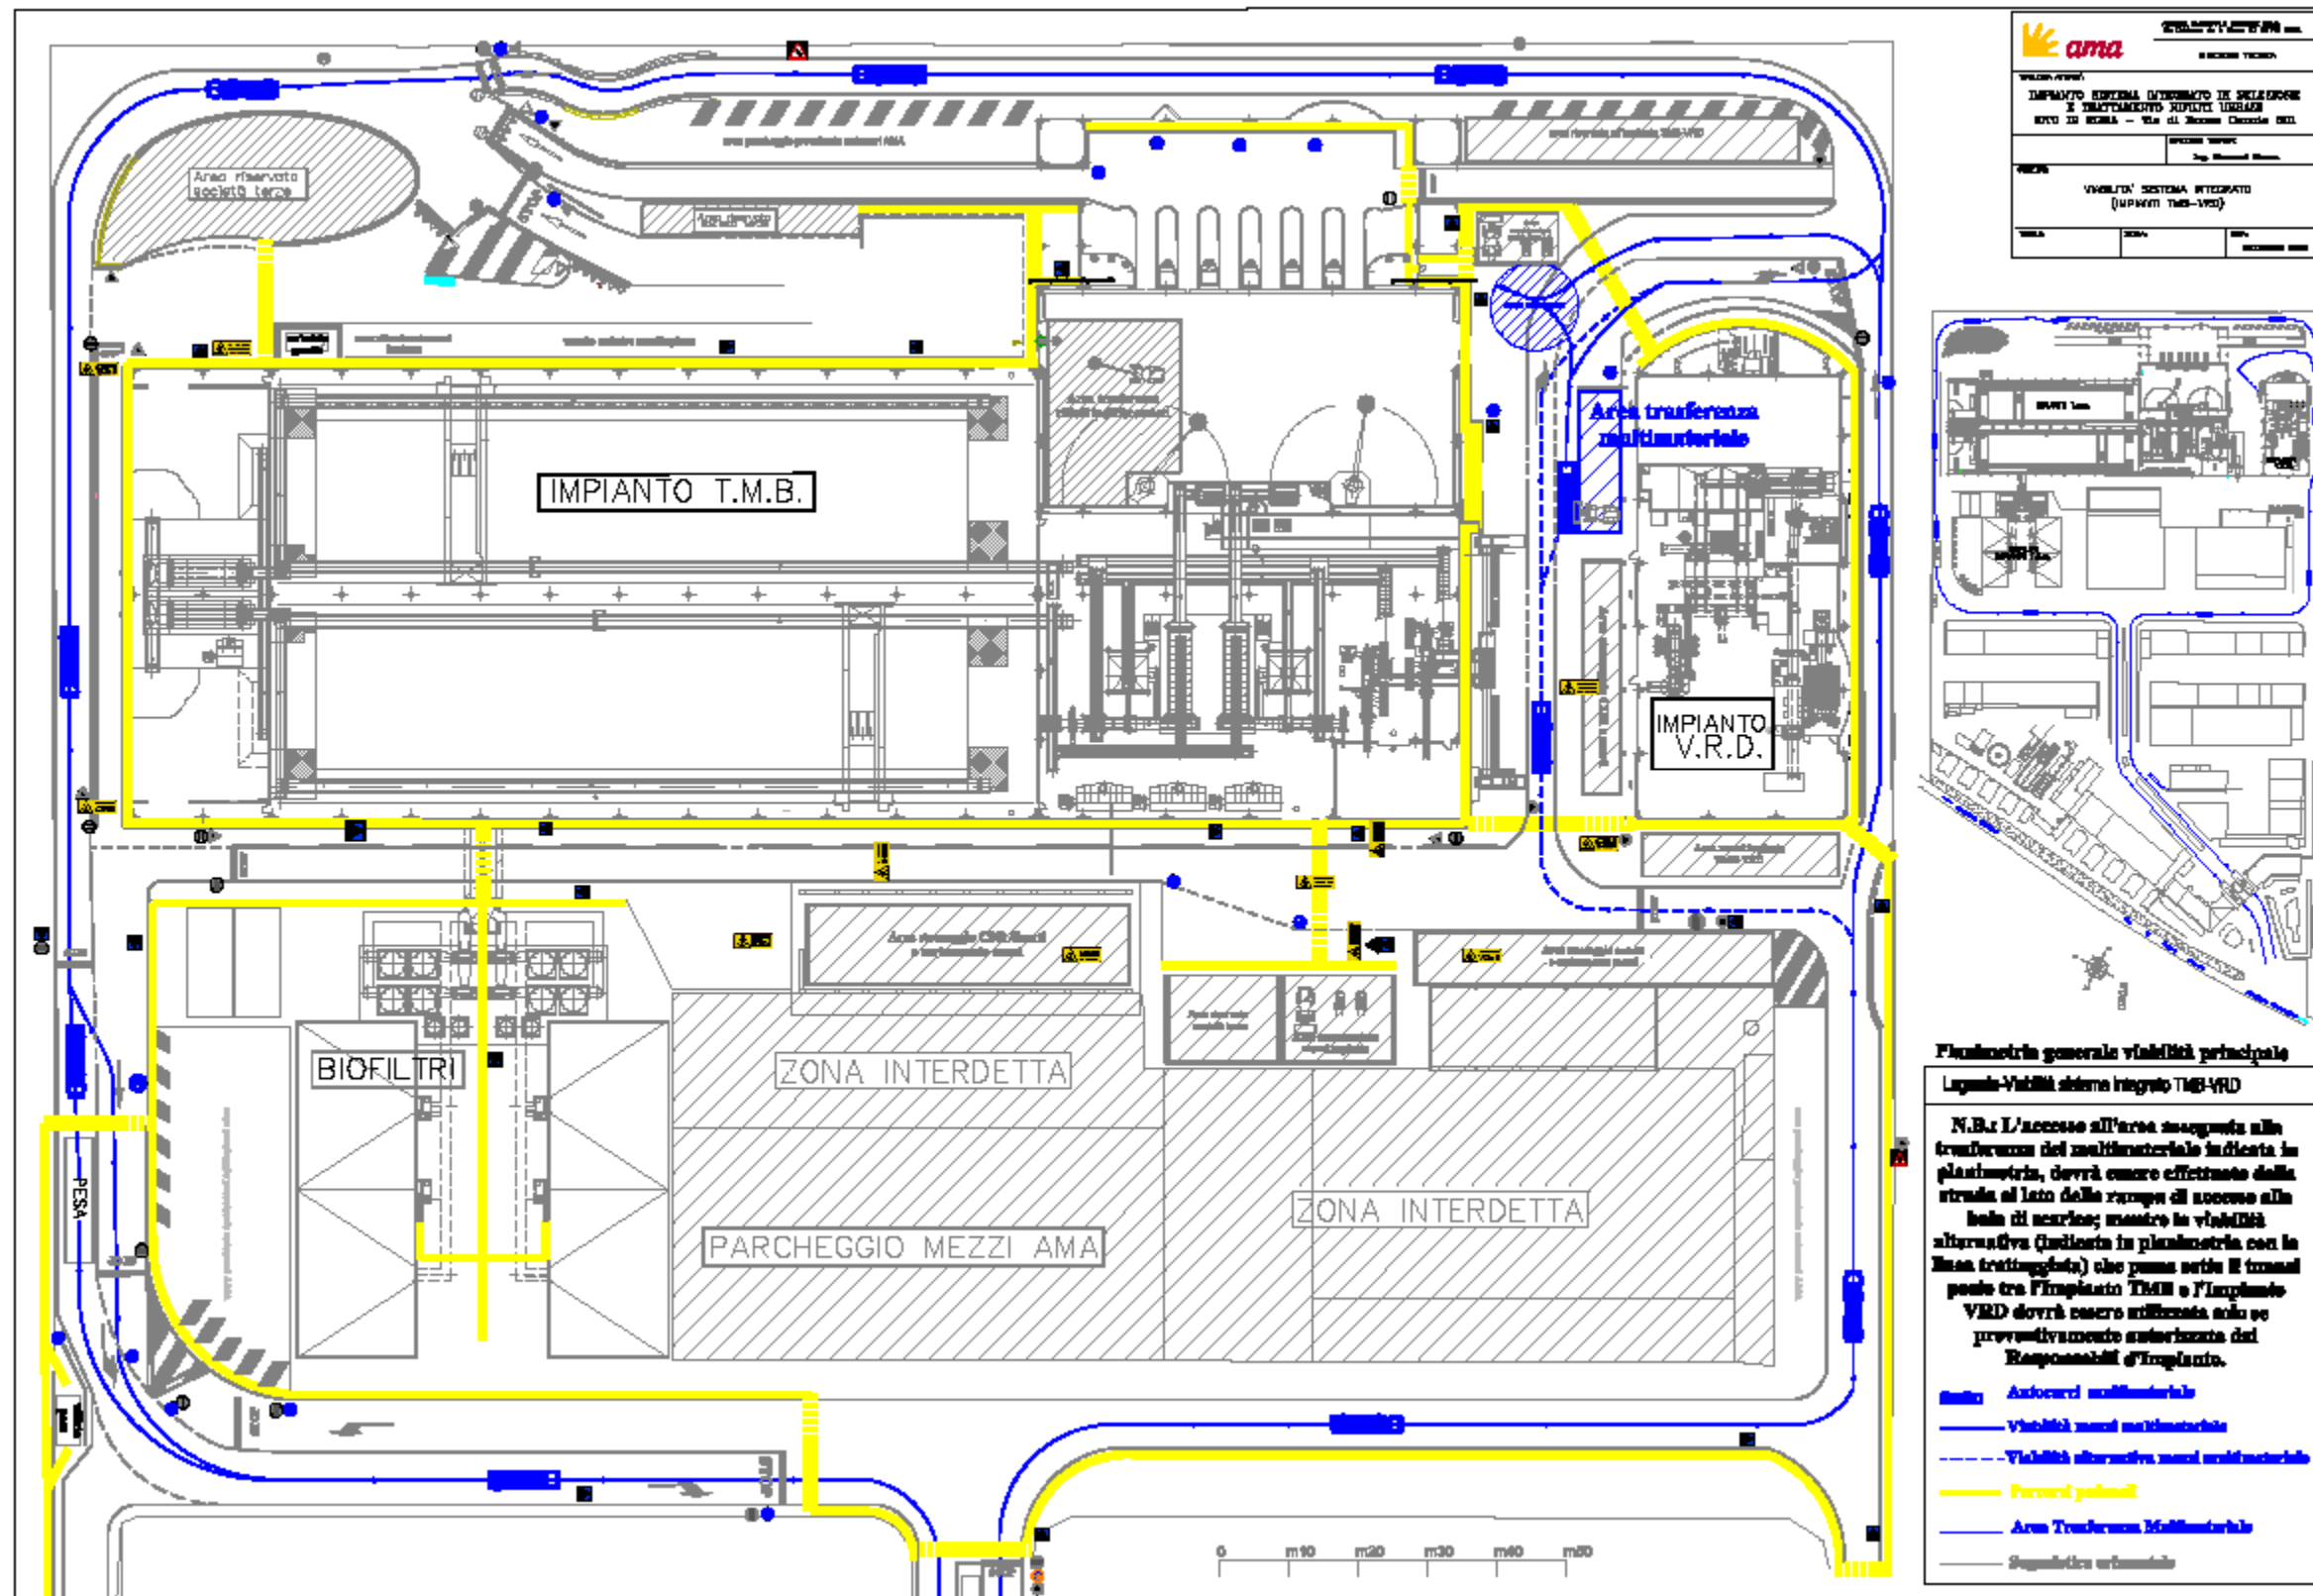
ama

IMPIANTO SISTEMA INTEGRATO DI SELEZIONE E TRATTAMENTO RIFIUTI URBANI
VIABILITA' SISTEMA INTEGRATO (IMPIANTI TMB-VRD)

Area riservato società terze

IMPIANTO T.M.B.

Area trasferenza multimateriale

IMPIANTO V.R.D.

BIOFILTRI

ZONA INTERDETTA

ZONA INTERDETTA

PARCHEGGIO MEZZI AMA

PESA

0 m10 m20 m30 m40 m50

Planimetria generale viabilità principale

Legenda-Viabilità sistema integrato TMB-VRD

N.B.: L'accesso all'area assegnata alla trasferenza del multimateriale indicata in planimetria, dovrà essere effettuato dalla strada al lato della rampa di accesso alla baia di scarico; mentre la viabilità alternativa (indicata in planimetria con la linea tratteggiata) che passa sotto il tunnel posto tra l'impianto TMB e l'impianto VRD dovrà essere utilizzata solo se preventivamente autorizzata dai Responsabili d'impianto.

Autocarri multimateriale
Viabilità mezzi multimateriale
Viabilità alternativa mezzi multimateriale
Percorsi pedonali
Area Trasferenza Multimateriale
Segnaletica orizzontale